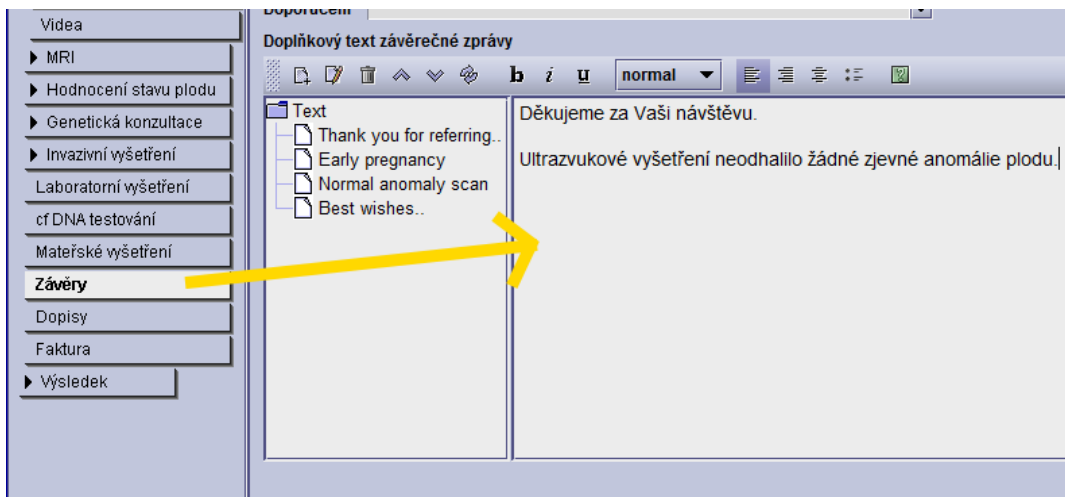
Videa
▶ MRI
▶ Hodnocení stavu plodu
▶ Genetická konzultace
▶ Invazivní vyšetření
Laboratorní vyšetření
cf DNA testování
Mateřské vyšetření
Závěry
Dopisy
Faktura
▶ Výsledek

Doporučení

Doplňkový text závěrečné zprávy

b i u normal

Text
Thank you for referring..
Early pregnancy
Normal anomaly scan
Best wishes..

Děkujeme za Vaši návštěvu.

Ultrazvukové vyšetření neodhalilo žádné zjevné anomálie plodu.